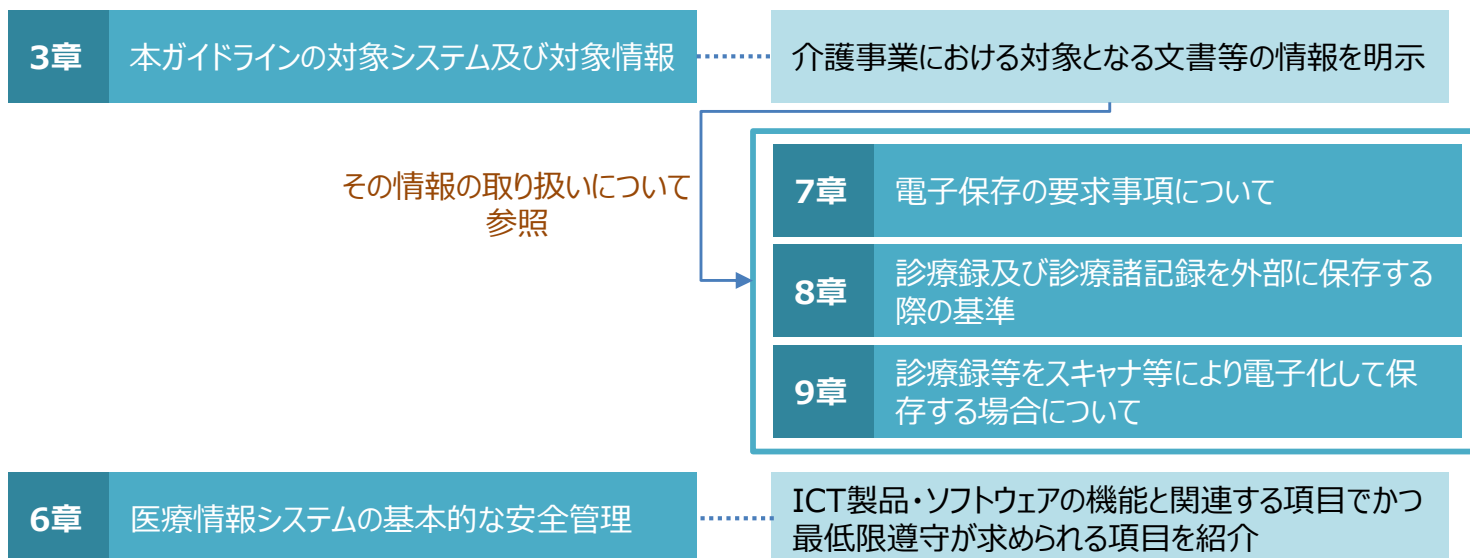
3章 本ガイドラインの対象システム及び対象情報

介護事業における対象となる文書等の情報を明示

その情報の取り扱いについて参照

7章 電子保存の要求事項について

8章 診療録及び診療諸記録を外部に保存する際の基準

9章 診療録等をスキャナ等により電子化して保存する場合について

6章 医療情報システムの基本的な安全管理

ICT製品・ソフトウェアの機能と関連する項目でかつ最低限遵守が求められる項目を紹介